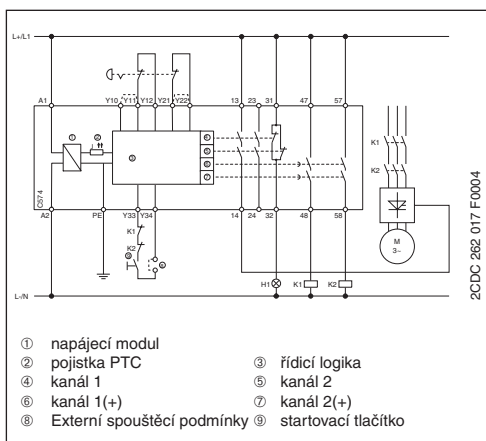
L+/L1

A1 Y10 Y11 Y12 Y21 Y22 13 23 31 47 57

① ② ③ ④ ⑤ ⑥ ⑦

C574

A2 PE Y33 Y34 14 24 32 48 58

K1 K2 ⑧ ⑨

K1 K2

M 3~

H1 K1 K2

L-/N

2CDC 262 017 F0004

① napájecí modul
② pojistka PTC
③ řídicí logika
④ kanál 1
⑤ kanál 2
⑥ kanál 1(+)
⑦ kanál 2(+)
⑧ Externí spouštěcí podmínky
⑨ startovací tlačítko